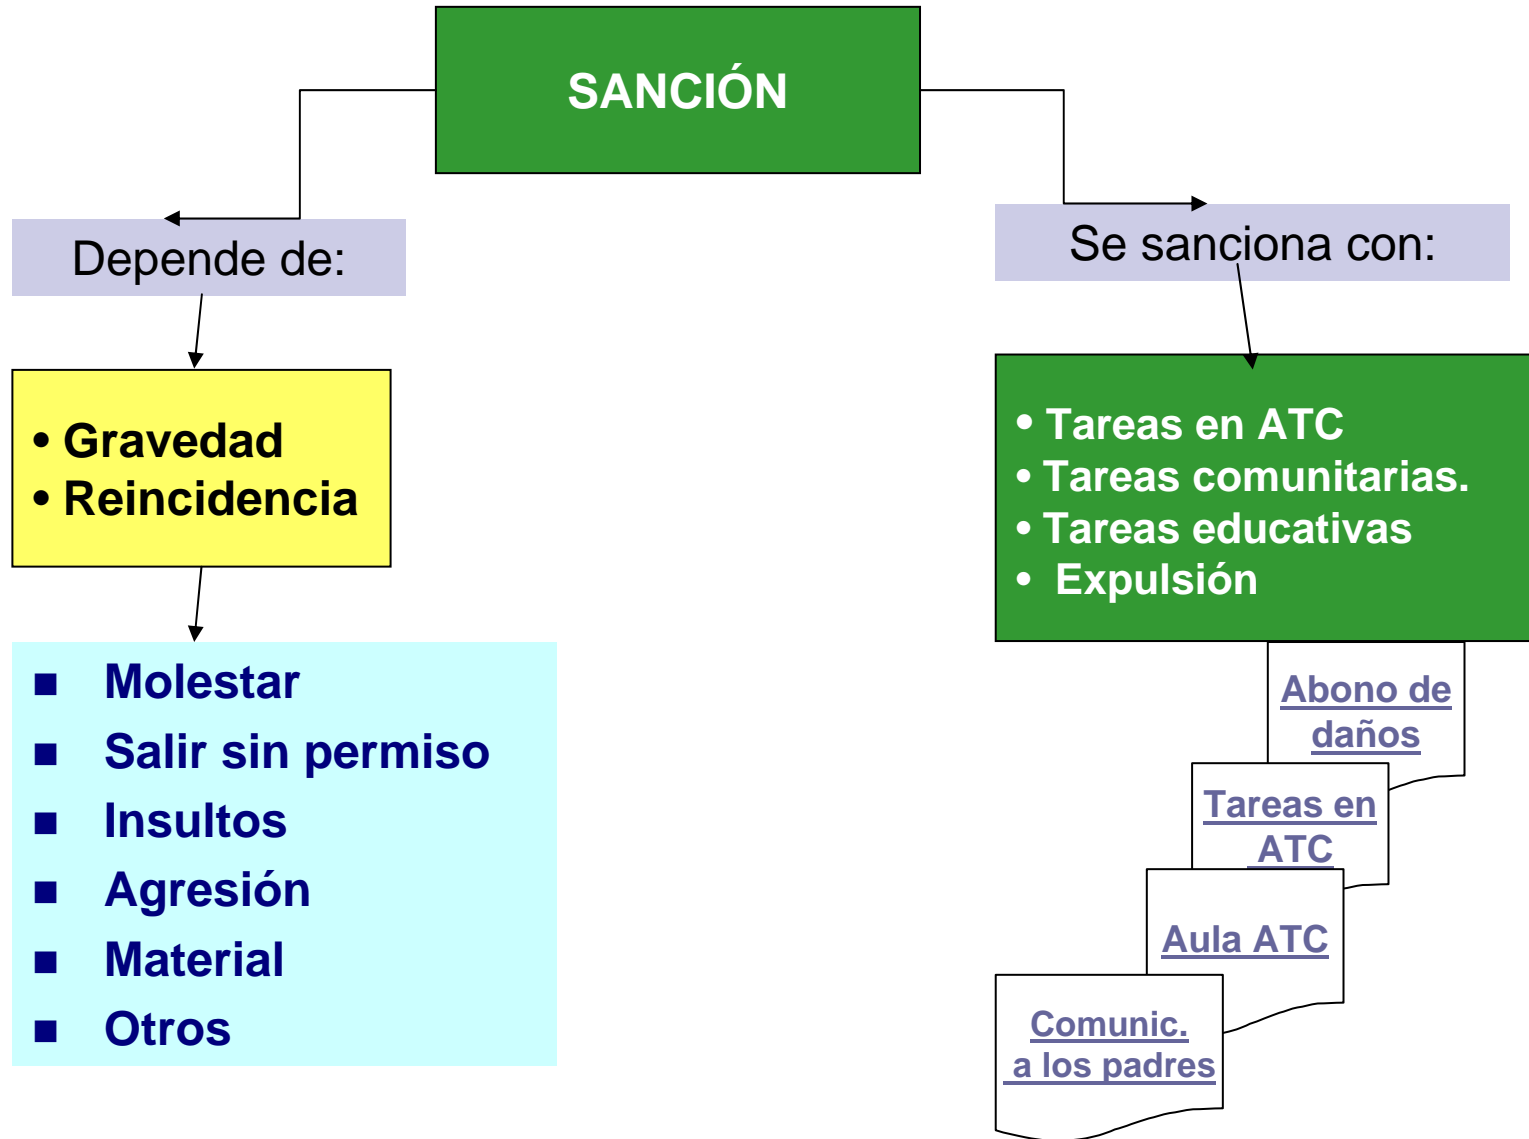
SANCIÓN

Depende de:

• Gravedad
• Reincidencia

■ Molestar
■ Salir sin permiso
■ Insultos
■ Agresión
■ Material
■ Otros

Se sanciona con:

• Tareas en ATC
• Tareas comunitarias.
• Tareas educativas
• Expulsión

Abono de daños

Tareas en ATC

Aula ATC

Comunic. a los padres